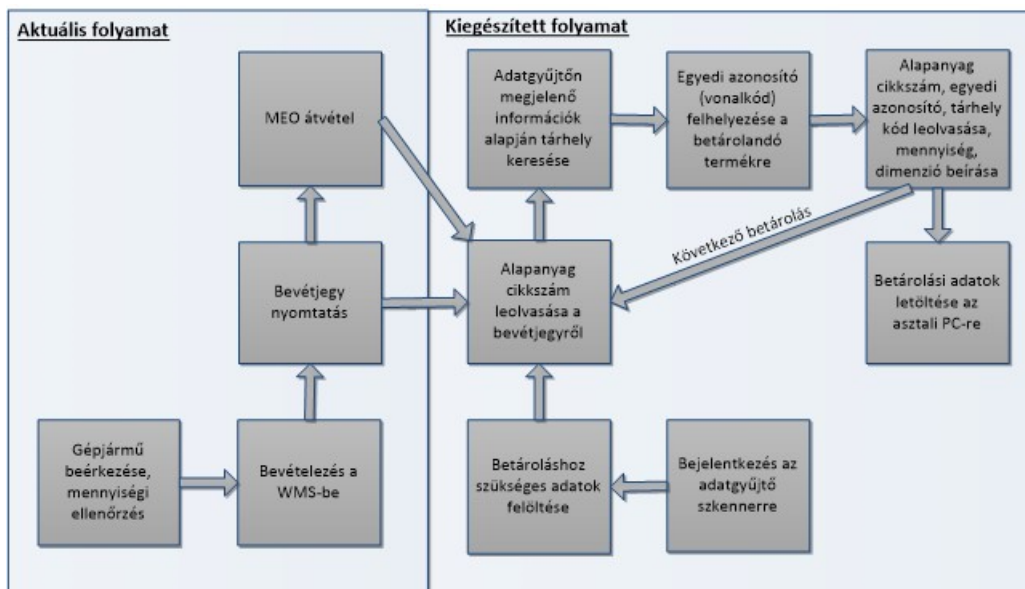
Aktuális folyamat

MEO átvétel

Bevétjegy nyomtatás

Gépjármű beérkezése, mennyiségi ellenőrzés

Bevételezés a WMS-be

Kiegészített folyamat

Adatgyűjtőn megjelenő információk alapján tárhely keresése

Egyedi azonosító (vonalkód) felhelyezése a betárolandó termékre

Alapanyag cikkszám, egyedi azonosító, tárhely kód leolvasása, mennyiség, dimenzió beírása

Következő betárolás

Alapanyag cikkszám leolvasása a bevétjegyről

Betárolási adatok letöltése az asztali PC-re

Betároláshoz szükséges adatok feltöltése

Bejelentkezés az adatgyűjtő szkennerre